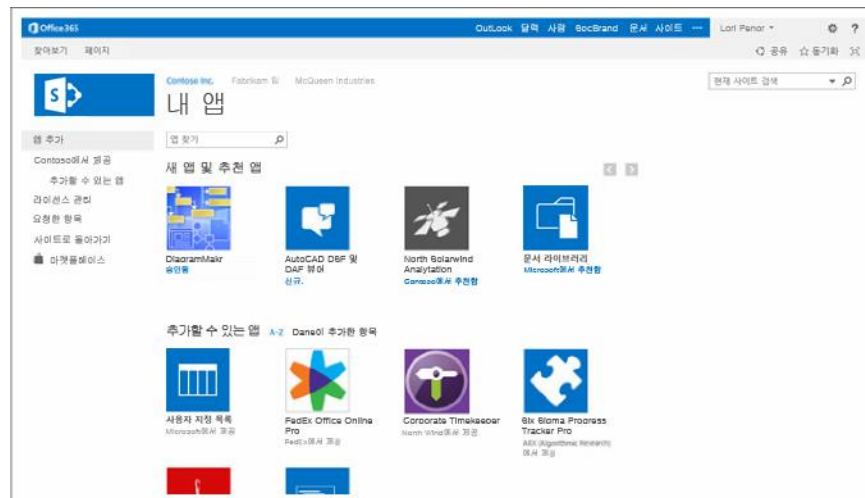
Office 365

Outlook 일정 사람 SocBrand 문서 사이트 ··· Lori Penor ▾ ⚙ ?

찾아보기 페이지

공유 ☆ 동기화

Contoso Inc. Fabrikam Si McQueen Industries

내 앱

현재 사이트 검색

앱 추가

Contoso에서 제공

추가할 수 있는 앱

라이선스 관리

요청한 항목

사이트로 돌아가기

마켓플레이스

앱 찾기

새 앱 및 추천 앱

DiagramMakr
승인됨

AutoCAD DBF 및 DAF 뷰어
신규.

North Solarwind Analytation
Contoso에서 추천함

문서 라이브러리
Microsoft에서 추천함

추가할 수 있는 앱 A-Z Dane이 추가한 항목

사용자 지정 목록
Microsoft에서 제공

FedEx Office Online Pro
FedEx에서 제공

Corporate Timekeeper
North Wind에서 제공

Six Sigma Progress Tracker Pro
AIR (Algorithmic Research) 에서 제공